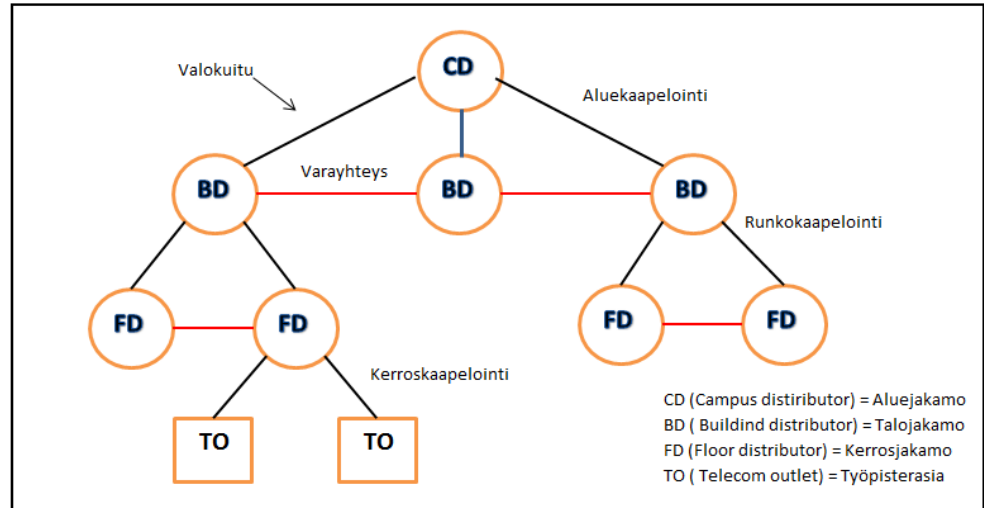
Valokuitu

CD

Aluekaapelointi

BD

Varayhteys

BD

BD

Runkokaapelointi

FD

FD

FD

FD

Kerroskaapelointi

TO

TO

CD (Campus distributor) = Aluejakamo
BD ( Buildind distributor) = Talojakamo
FD (Floor distributor) = Kerrosjakamo
TO ( Telecom outlet) = Työpisterasia